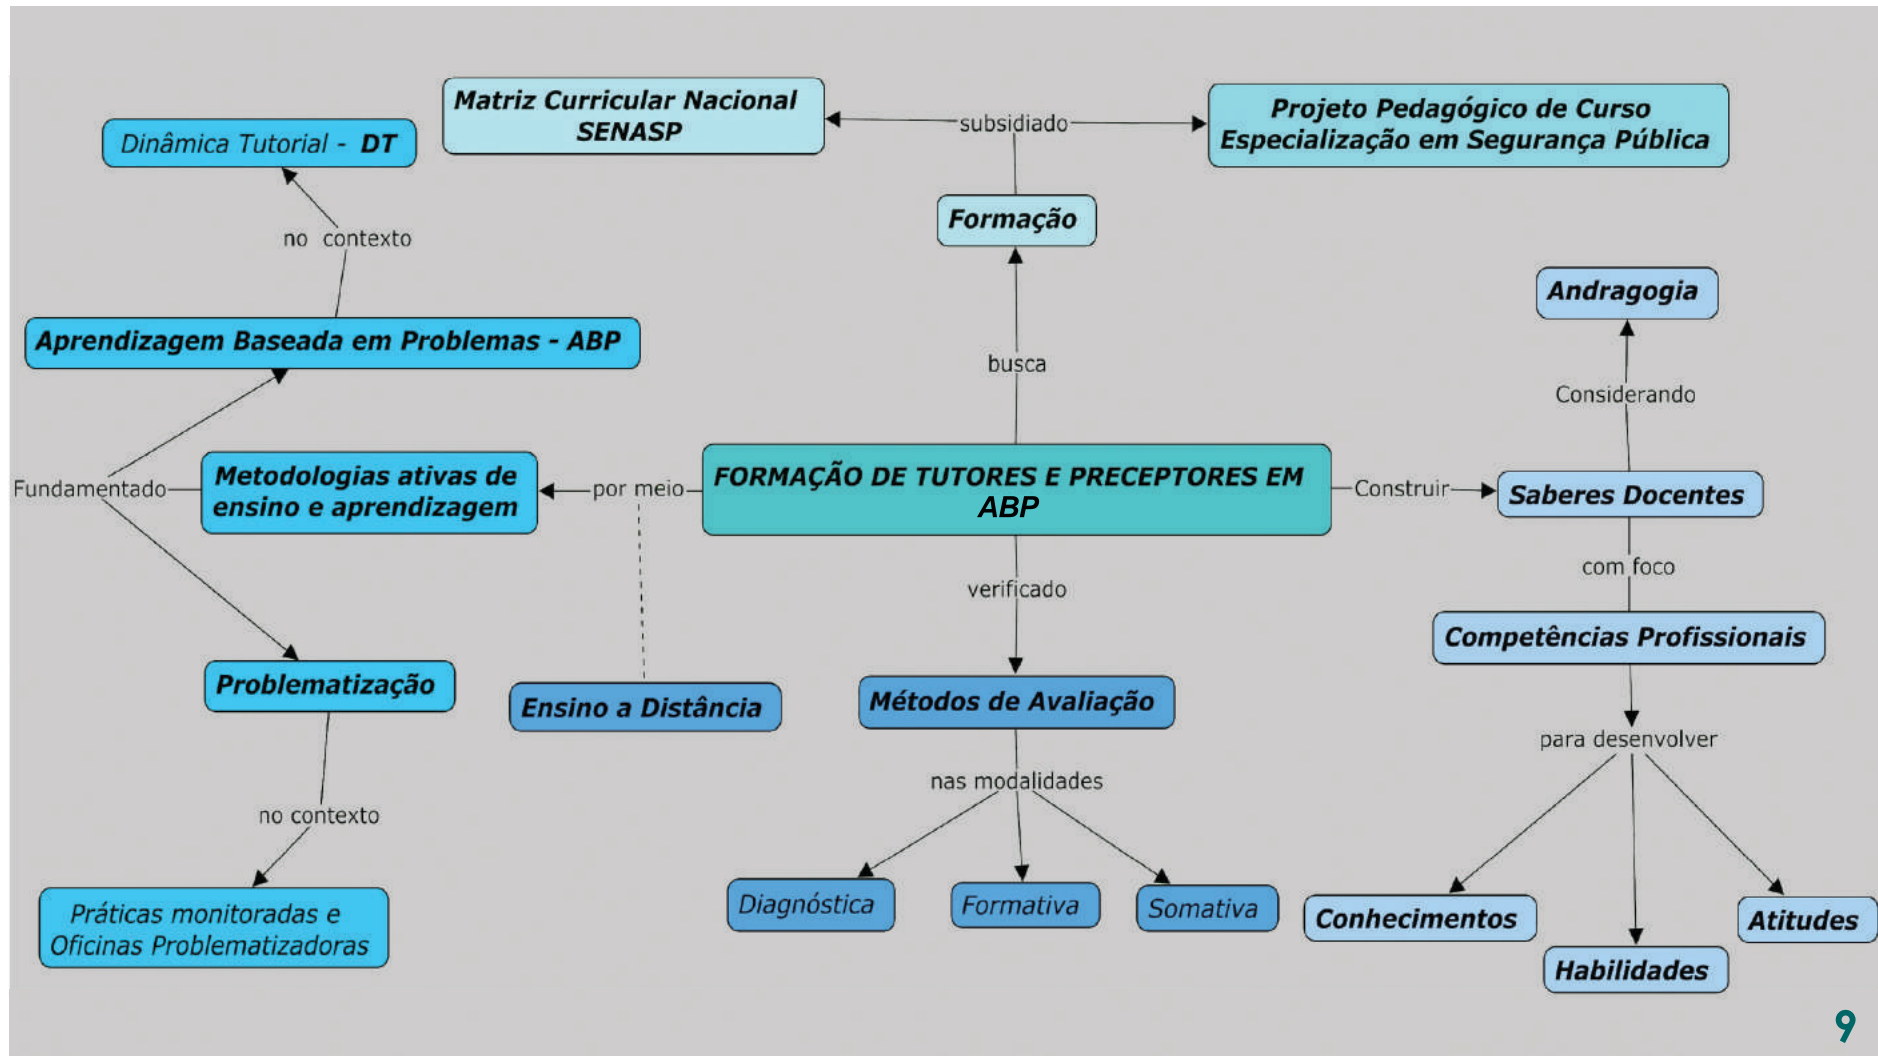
Matriz Curricular Nacional SENASP

subsidiado

Projeto Pedagógico de Curso Especialização em Segurança Pública

Dinâmica Tutorial - DT

no contexto

Formação

Andragogia

Aprendizagem Baseada em Problemas - ABP

busca

Considerando

Fundamentado

Metodologias ativas de ensino e aprendizagem

por meio

FORMAÇÃO DE TUTORES E PRECEPTORES EM ABP

Construir

Saberes Docentes

com foco

verificado

Competências Profissionais

Problematização

Ensino a Distância

Métodos de Avaliação

para desenvolver

nas modalidades

no contexto

Práticas monitoradas e Oficinas Problematizadoras

Diagnóstica

Formativa

Somativa

Conhecimentos

Atitudes

Habilidades

9